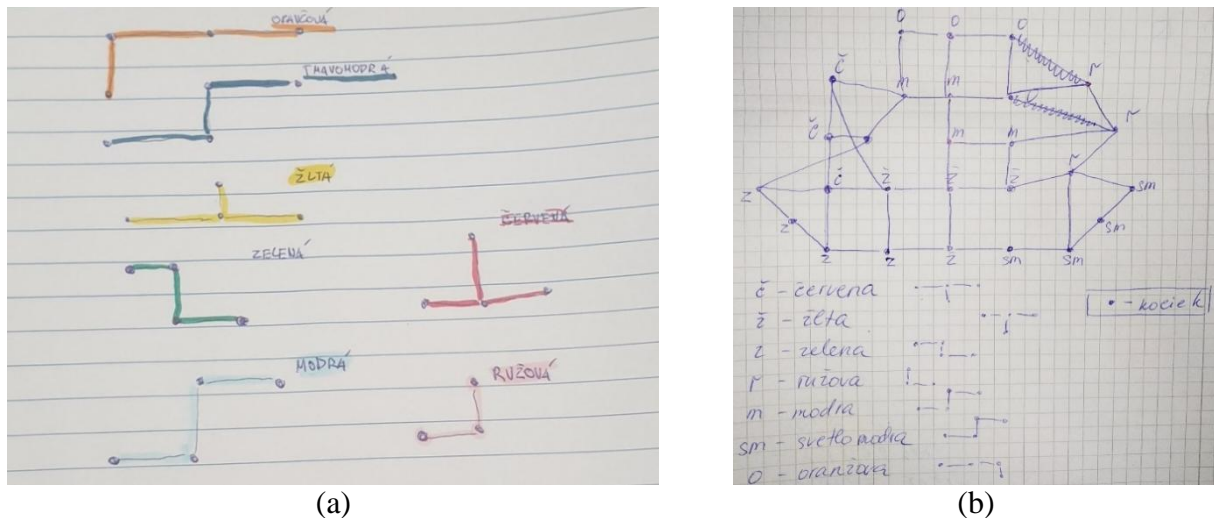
ORANŽOVÁ

TMAVOMODRÁ

ŽLTÁ

ČERVENÁ

ZELENÁ

MODRÁ

RUŽOVÁ

(a)

o o o

č m m ř

č m m ř

č ž ž ž ř sm

z

z sm

z z z sm sm

č - červena

ž - žlta

z - zelena

ř - ružova

m - modra

sm - svetlo modra

o - oranžova

• - kociek

(b)